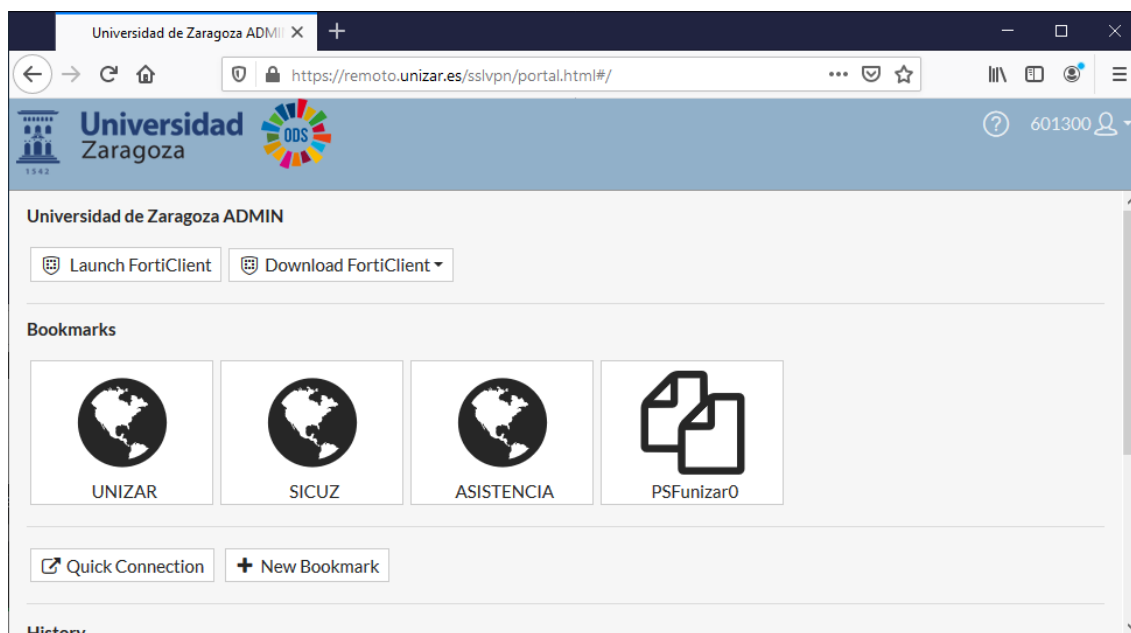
Universidad de Zaragoza ADMI

https://remoto.unizar.es/sslvpn/portal.html#/

Universidad Zaragoza
1542

ODS

?
601300

Universidad de Zaragoza ADMIN

Launch FortiClient
Download FortiClient

Bookmarks

UNIZAR
SICUZ
ASISTENCIA
PSFunizar0

Quick Connection
New Bookmark

History